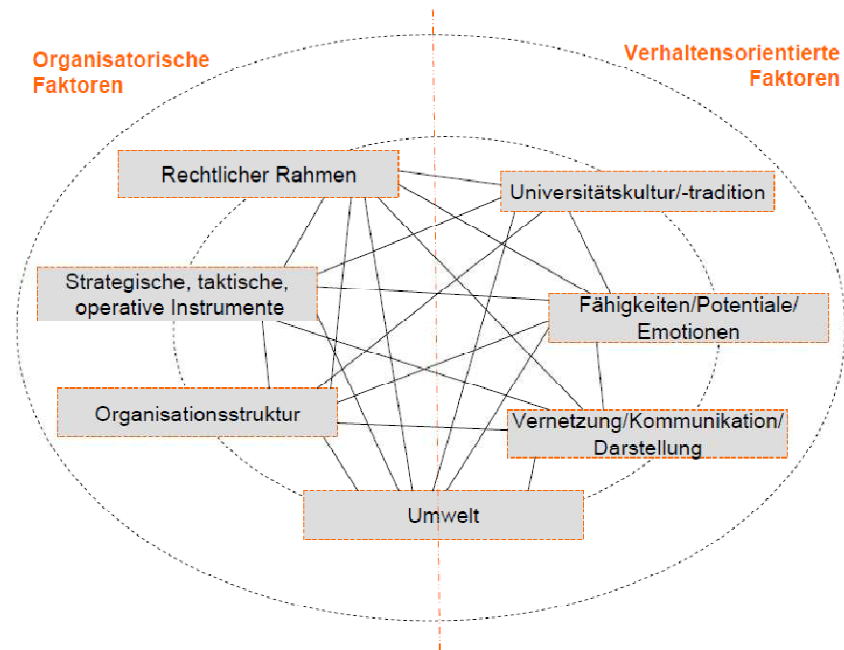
Organisatorische Faktoren

Verhaltensorientierte Faktoren

Rechtlicher Rahmen

Universitätskultur/-tradition

Strategische, taktische, operative Instrumente

Fähigkeiten/Potentiale/ Emotionen

Organisationsstruktur

Vernetzung/Kommunikation/ Darstellung

Umwelt